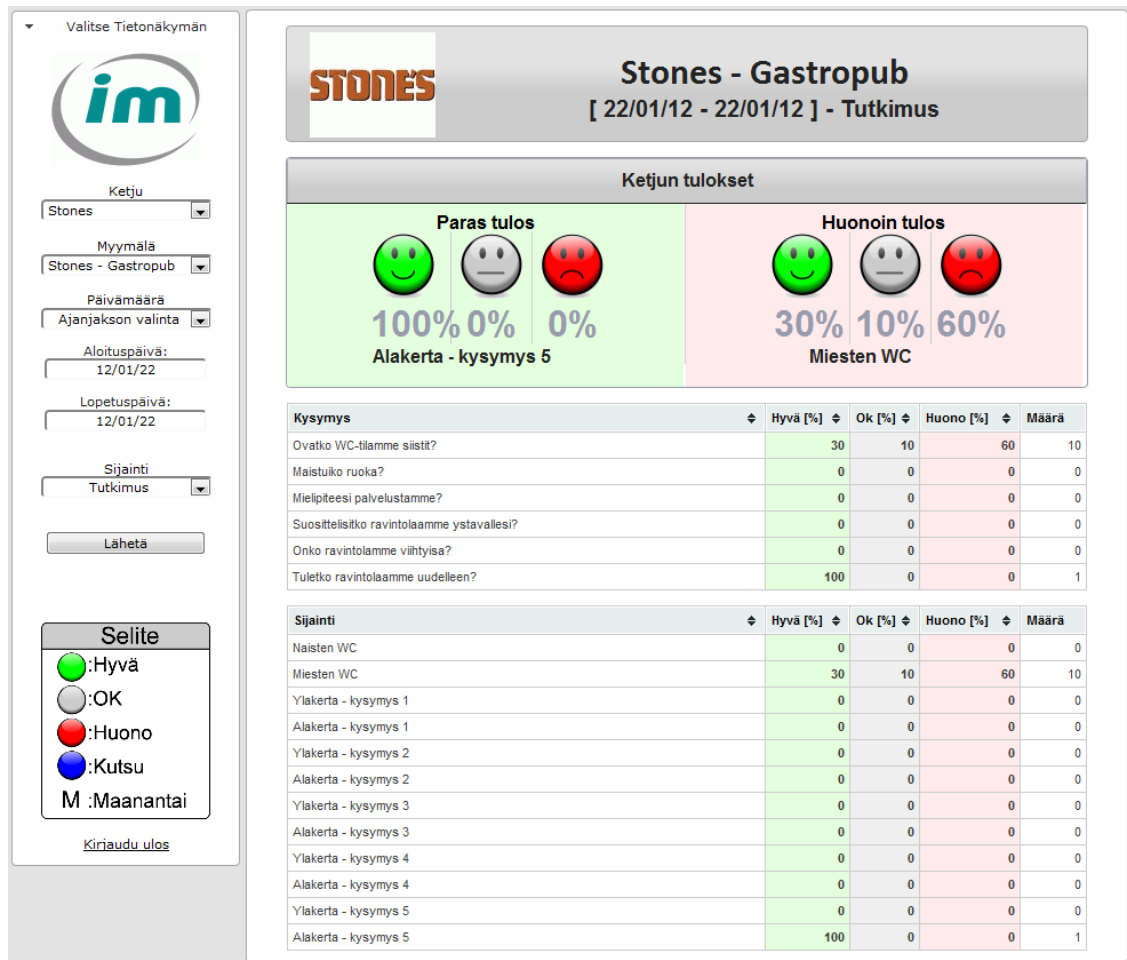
Valitse Tietonäkymän

im

Ketju
Stones

Myymälä
Stones - Gastropub

Päivämäärä
Ajanjakson valinta

Aloituspäivä:
12/01/22

Lopetuspäivä:
12/01/22

Sijainti
Tutkimus

Lähetä

Selite
:Hyvä
:OK
:Huono
:Kutsu
M :Maanantai

Kirjaudu ulos

STONES

Stones - Gastropub
[ 22/01/12 - 22/01/12 ] - Tutkimus

Ketjun tulokset

Paras tulos
100% 0% 0%
Alakerta - kysymys 5

Huonoin tulos
30% 10% 60%
Miesten WC

| Kysymys | Hyvä [%] | Ok [%] | Huono [%] | Määrä |
|---|---|---|---|---|
| Ovatko WC-tilamme siistit? | 30 | 10 | 60 | 10 |
| Maistuiko ruoka? | 0 | 0 | 0 | 0 |
| Mielipiteesi palvelustamme? | 0 | 0 | 0 | 0 |
| Suosittelisitko ravintolaamme ystavallesi? | 0 | 0 | 0 | 0 |
| Onko ravintolamme viihtyisa? | 0 | 0 | 0 | 0 |
| Tuletko ravintolaamme uudelleen? | 100 | 0 | 0 | 1 |

| Sijainti | Hyvä [%] | Ok [%] | Huono [%] | Määrä |
|---|---|---|---|---|
| Naisten WC | 0 | 0 | 0 | 0 |
| Miesten WC | 30 | 10 | 60 | 10 |
| Ylakerta - kysymys 1 | 0 | 0 | 0 | 0 |
| Alakerta - kysymys 1 | 0 | 0 | 0 | 0 |
| Ylakerta - kysymys 2 | 0 | 0 | 0 | 0 |
| Alakerta - kysymys 2 | 0 | 0 | 0 | 0 |
| Ylakerta - kysymys 3 | 0 | 0 | 0 | 0 |
| Alakerta - kysymys 3 | 0 | 0 | 0 | 0 |
| Ylakerta - kysymys 4 | 0 | 0 | 0 | 0 |
| Alakerta - kysymys 4 | 0 | 0 | 0 | 0 |
| Ylakerta - kysymys 5 | 0 | 0 | 0 | 0 |
| Alakerta - kysymys 5 | 100 | 0 | 0 | 1 |